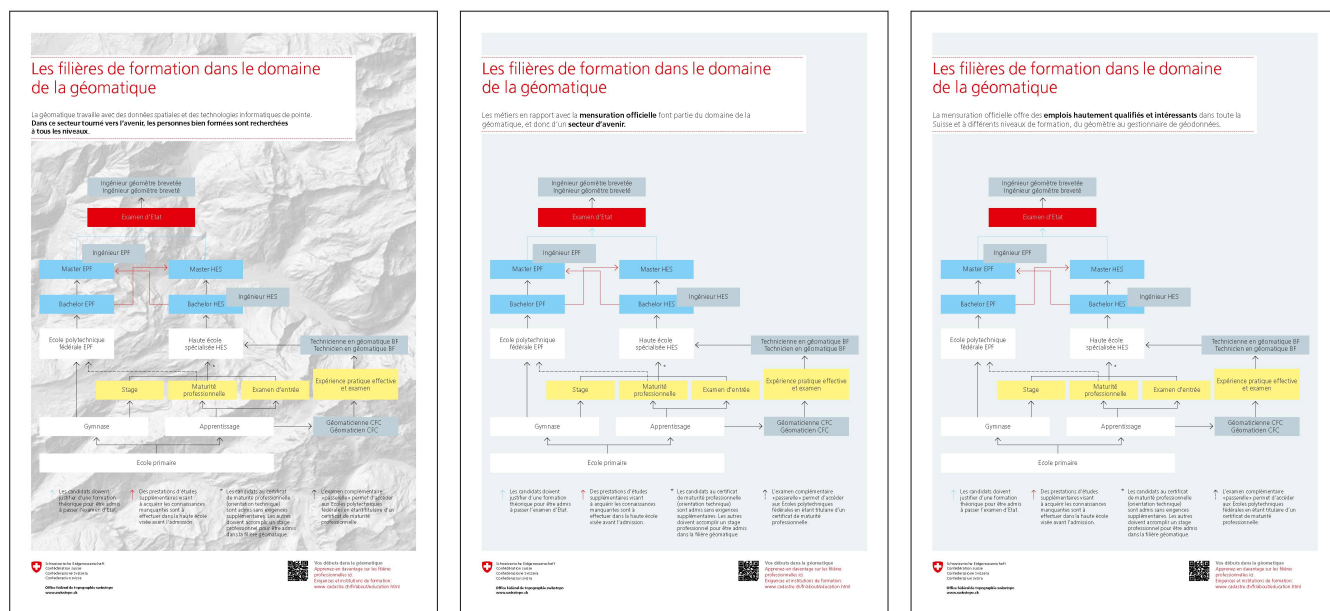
Les filières de formation dans le domaine de la géomatique

La géomatique travaille avec des données spatiales et des technologies informatiques de pointe. Dans ce secteur tourné vers l'avenir, les personnes bien formées sont recherchées à tous les niveaux.

Ingénieur géomètre brevetée
Ingénieur géomètre breveté

Examen d'Etat

Ingénieur EPF

Master EPF

Master HES

Bachelor EPF

Bachelor HES

Ingénieur HES

Ecole polytechnique fédérale EPF

Haute école spécialisée HES

Technicienne en géomatique BF
Technicien en géomatique BF

Stage

Maturité professionnelle

Examen d'entrée

Expérience pratique effective et examen

Gymnase

Apprentissage

Géomaticienne CFC
Géomaticien CFC

Ecole primaire

Les candidats doivent justifier d'une formation théorique pour être admis à passer l'examen d'Etat

Des prestations d'études supplémentaires visant à acquérir les connaissances manquantes sont à effectuer dans la haute école visée avant l'admission.

Les candidats au certificat de maturité professionnelle (orientation technique) sont admis sans exigences supplémentaires. Les autres doivent accomplir un stage professionnel pour être admis dans la filière géomatique

L'examen complémentaire «passerelle» permet d'accéder aux Ecoles polytechniques fédérales en étant titulaire d'un certificat de maturité professionnelle

Schweizerische Eidgenossenschaft
Confédération suisse
Confederazione Svizzera
Confederaziun svizra

Office fédéral de topographie swisstopo
www.swisstopo.ch

Vos débuts dans la géomatique
Apprenez-en davantage sur les filières professionnelles.ch
Enseignes et institutions de formation:
www.cadastre.ch/fr/about/education.html

Les filières de formation dans le domaine de la géomatique

Les métiers en rapport avec la mensuration officielle font partie du domaine de la géomatique, et donc d'un secteur d'avenir.

Ingénieur géomètre brevetée
Ingénieur géomètre breveté

Examen d'Etat

Ingénieur EPF

Master EPF

Master HES

Bachelor EPF

Bachelor HES

Ingénieur HES

Ecole polytechnique fédérale EPF

Haute école spécialisée HES

Technicienne en géomatique BF
Technicien en géomatique BF

Stage

Maturité professionnelle

Examen d'entrée

Expérience pratique effective et examen

Gymnase

Apprentissage

Géomaticienne CFC
Géomaticien CFC

Ecole primaire

Les candidats doivent justifier d'une formation théorique pour être admis à passer l'examen d'Etat

Des prestations d'études supplémentaires visant à acquérir les connaissances manquantes sont à effectuer dans la haute école visée avant l'admission.

Les candidats au certificat de maturité professionnelle (orientation technique) sont admis sans exigences supplémentaires. Les autres doivent accomplir un stage professionnel pour être admis dans la filière géomatique

L'examen complémentaire «passerelle» permet d'accéder aux Ecoles polytechniques fédérales en étant titulaire d'un certificat de maturité professionnelle

Schweizerische Eidgenossenschaft
Confédération suisse
Confederazione Svizzera
Confederaziun svizra

Office fédéral de topographie swisstopo
www.swisstopo.ch

Vos débuts dans la géomatique
Apprenez-en davantage sur les filières professionnelles.ch
Enseignes et institutions de formation:
www.cadastre.ch/fr/about/education.html

Les filières de formation dans le domaine de la géomatique

La mensuration officielle offre des emplois hautement qualifiés et intéressants dans toute la Suisse et à différents niveaux de formation, du géomètre au gestionnaire de géodonnées.

Ingénieur géomètre brevetée
Ingénieur géomètre breveté

Examen d'Etat

Ingénieur EPF

Master EPF

Master HES

Bachelor EPF

Bachelor HES

Ingénieur HES

Ecole polytechnique fédérale EPF

Haute école spécialisée HES

Technicienne en géomatique BF
Technicien en géomatique BF

Stage

Maturité professionnelle

Examen d'entrée

Expérience pratique effective et examen

Gymnase

Apprentissage

Géomaticienne CFC
Géomaticien CFC

Ecole primaire

Les candidats doivent justifier d'une formation théorique pour être admis à passer l'examen d'Etat

Des prestations d'études supplémentaires visant à acquérir les connaissances manquantes sont à effectuer dans la haute école visée avant l'admission.

Les candidats au certificat de maturité professionnelle (orientation technique) sont admis sans exigences supplémentaires. Les autres doivent accomplir un stage professionnel pour être admis dans la filière géomatique

L'examen complémentaire «passerelle» permet d'accéder aux Ecoles polytechniques fédérales en étant titulaire d'un certificat de maturité professionnelle

Schweizerische Eidgenossenschaft
Confédération suisse
Confederazione Svizzera
Confederaziun svizra

Office fédéral de topographie swisstopo
www.swisstopo.ch

Vos débuts dans la géomatique
Apprenez-en davantage sur les filières professionnelles.ch
Enseignes et institutions de formation:
www.cadastre.ch/fr/about/education.html